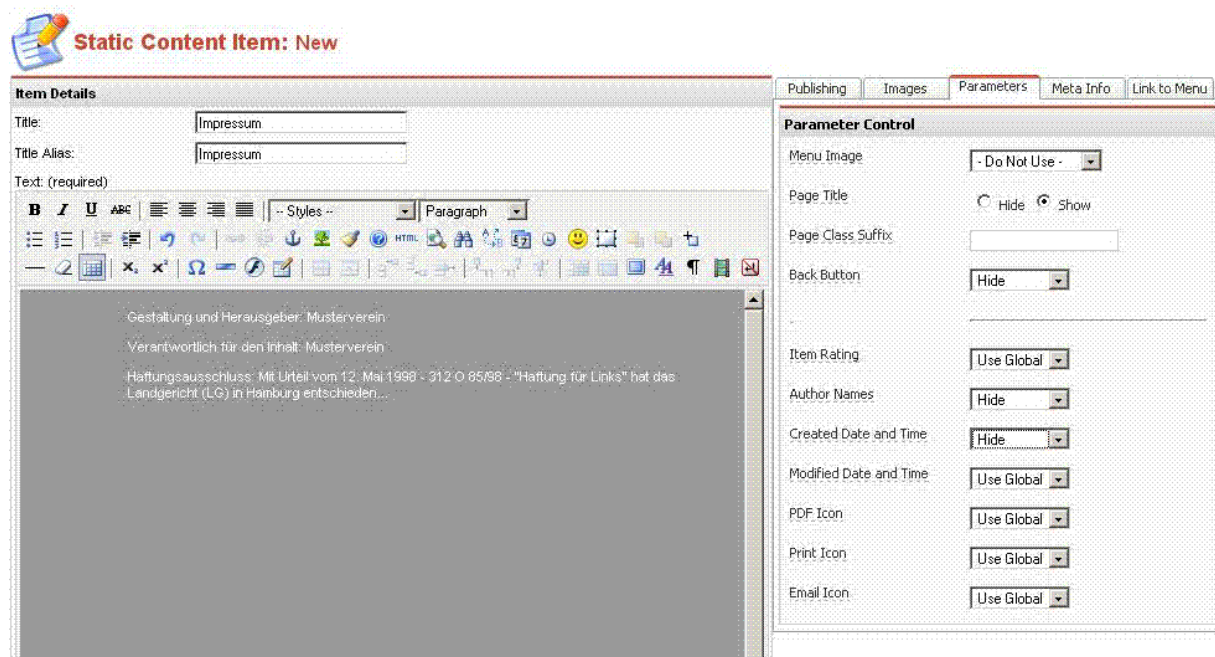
Static Content Item: New

Item Details

Title: Impressum

Title Alias: Impressum

Text: (required)

-- Styles -- Paragraph

Gestaltung und Herausgeber: Musterverein

Verantwortlich für den Inhalt: Musterverein

Haftungsausschluss: Mit Urteil vom 12. Mai 1998 - 312 O 85/98 - "Haftung für Links" hat das Landgericht (LG) in Hamburg entschieden...

Publishing | Images | Parameters | Meta Info | Link to Menu

Parameter Control

Menu Image: - Do Not Use -

Page Title: Hide Show

Page Class Suffix

Back Button: Hide

Item Rating: Use Global

Author Names: Hide

Created Date and Time: Hide

Modified Date and Time: Use Global

PDF Icon: Use Global

Print Icon: Use Global

Email Icon: Use Global